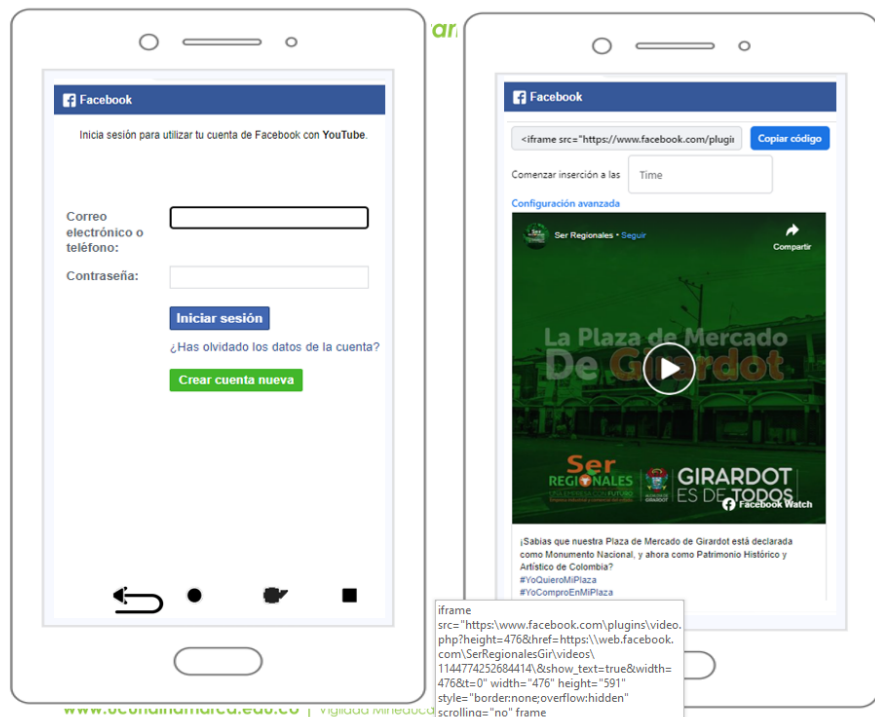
Facebook

Inicia sesión para utilizar tu cuenta de Facebook con YouTube.

Correo electrónico o teléfono:

Contraseña:

Iniciar sesión

¿Has olvidado los datos de la cuenta?

Crear cuenta nueva

Facebook

<iframe src="https://www.facebook.com/plugi

Copiar código

Comenzar inserción a las

Time

Configuración avanzada

Ser Regionales · Seguir

Compartir

La Plaza de Mercado De Girardot

Ser REGIONALES

GIRARDOT ES DE TODOS

Facebook Watch

¡Sabias que nuestra Plaza de Mercado de Girardot está declarada como Monumento Nacional, y ahora como Patrimonio Histórico y Artístico de Colombia?
#YoQuieroMiPlaza
#YoComproEnMiPlaza

iframe src="https:\www.facebook.com\plugins\video.php?height=476&href=https:\\web.facebook.com\SerRegionalesGir\videos\1144774252684414\&show_text=true&width=476&t=0" width="476" height="591" style="border:none;overflow:hidden" scrolling="no" frame

www.ucundinamarca.edu.co | Vigilada Mineduca